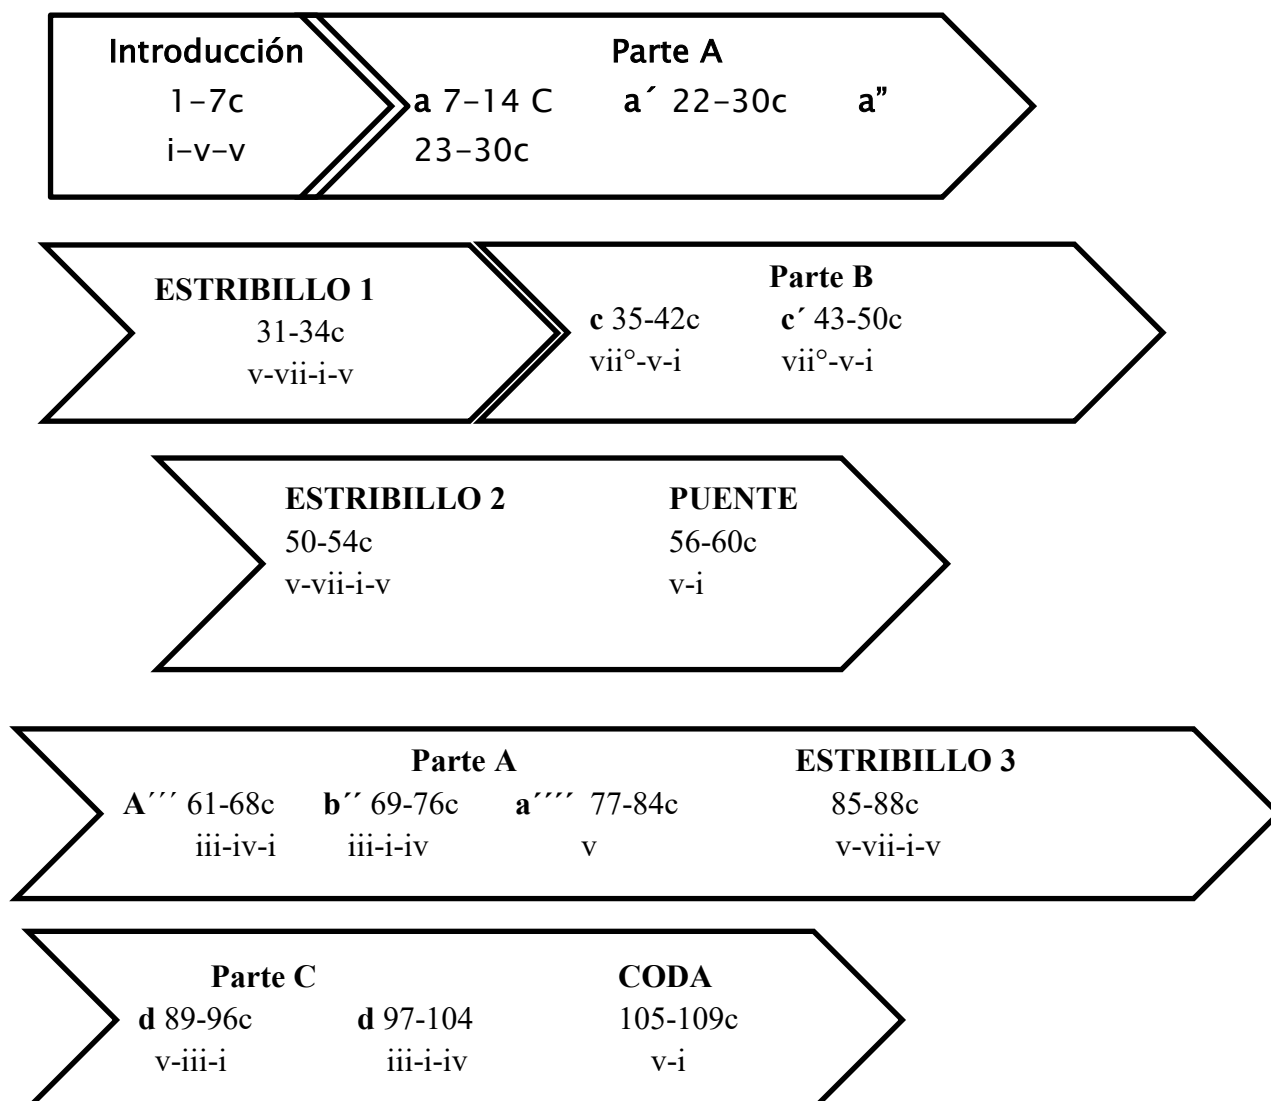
Introducción
1-7c
i-v-v

Parte A
a 7-14 C a´ 22-30c a” 23-30c

ESTRIBILLO 1
31-34c
v-vii-i-v

Parte B
c 35-42c c´ 43-50c
vii°-v-i vii°-v-i

ESTRIBILLO 2
50-54c
v-vii-i-v

PUENTE
56-60c
v-i

Parte A
A´´´ 61-68c b´´ 69-76c a´´´´ 77-84c
iii-iv-i iii-i-iv v

ESTRIBILLO 3
85-88c
v-vii-i-v

Parte C
d 89-96c d 97-104
v-iii-i iii-i-iv

CODA
105-109c
v-i